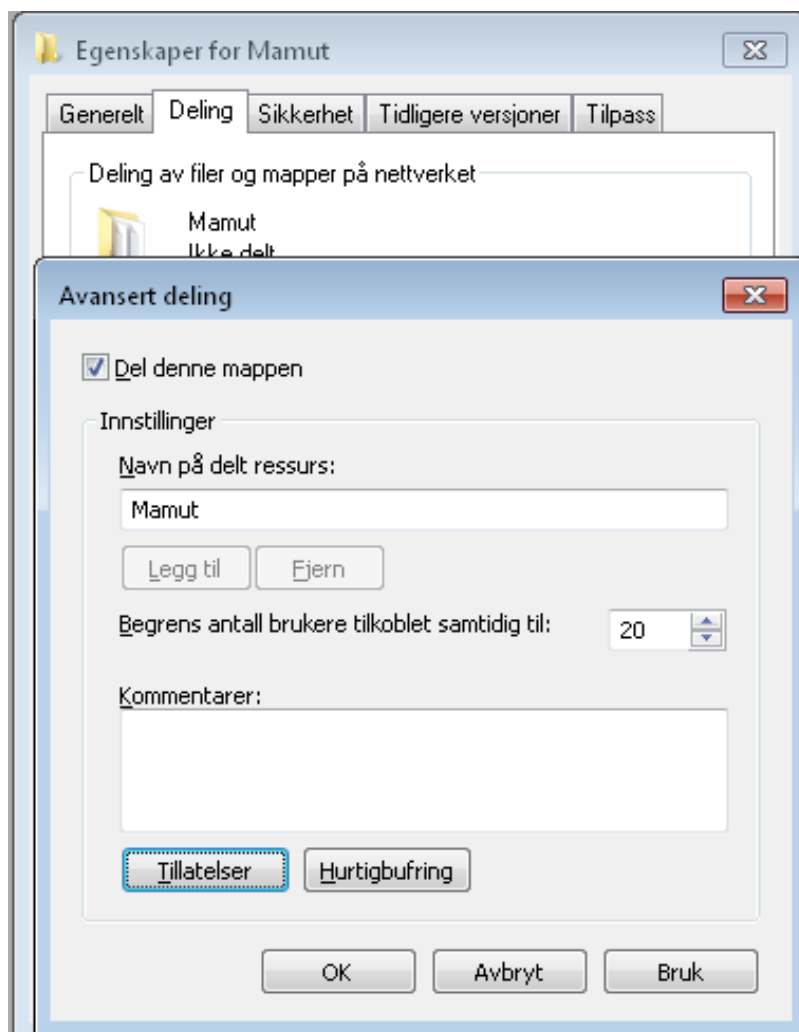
Egenskaper for Mamut

Generelt | Deling | Sikkerhet | Tidligere versjoner | Tilpass

Deling av filer og mapper på nettverket

Mamut
Ikke delt

Avansert deling

Del denne mappen

Innstillinger

Navn på delt ressurs:

Mamut

Legg til | Fjern

Begrens antall brukere tilkoblet samtidig til: 20

Kommentarer:

Tillatelser | Hurtigbufring

OK | Avbryt | Bruk